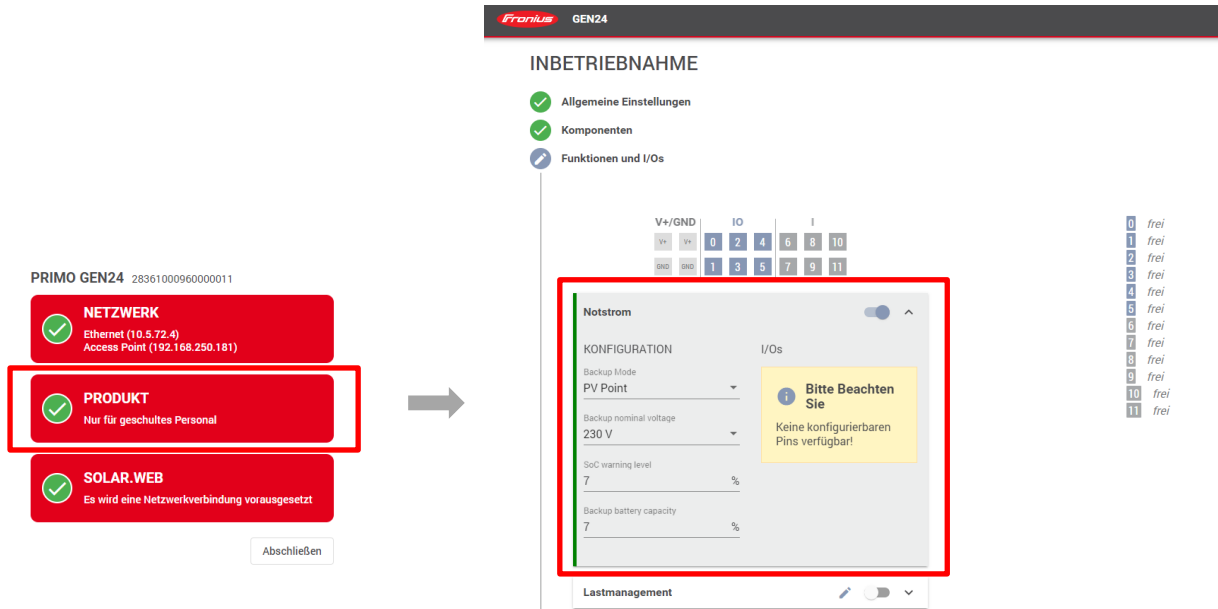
PRIMO GEN24 28361000960000011

NETZWERK
Ethernet (10.5.72.4)
Access Point (192.168.250.181)

PRODUKT
Nur für geschultes Personal

SOLAR.WEB
Es wird eine Netzwerkverbindung vorausgesetzt

Abschließen

Fronius GEN24

INBETRIEBNAHME

Allgemeine Einstellungen

Komponenten

Funktionen und I/Os

V+/GND IO I
V+ V+ 0 2 4 6 8 10
GND GND 1 3 5 7 9 11

0 frei
1 frei
2 frei
3 frei
4 frei
5 frei
6 frei
7 frei
8 frei
9 frei
10 frei
11 frei

Notstrom

KONFIGURATION

Backup Mode
PV Point

Backup nominal voltage
230 V

SoC warning level
7 %

Backup battery capacity
7 %

I/Os

Bitte Beachten Sie

Keine konfigurierbaren Pins verfügbar!

Lastmanagement